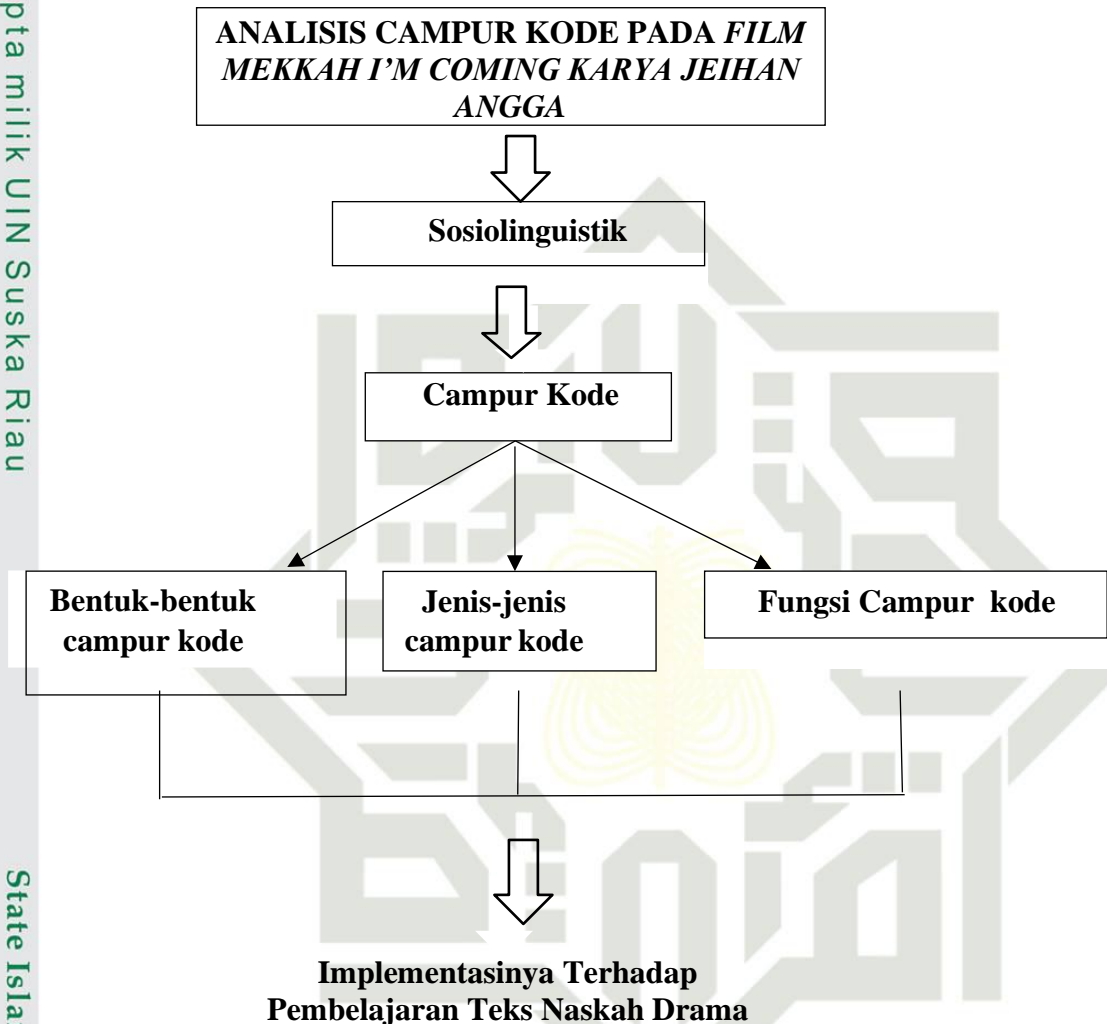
pta milik UIN Suska Riau

ANALISIS CAMPUR KODE PADA *FILM MEKKAH I'M COMING KARYA JEIHAN ANGGA*

Sosiolinguistik

Campur Kode

Bentuk-bentuk campur kode

Jenis-jenis campur kode

Fungsi Campur kode

Implementasinya Terhadap Pembelajaran Teks Naskah Drama

State Isla